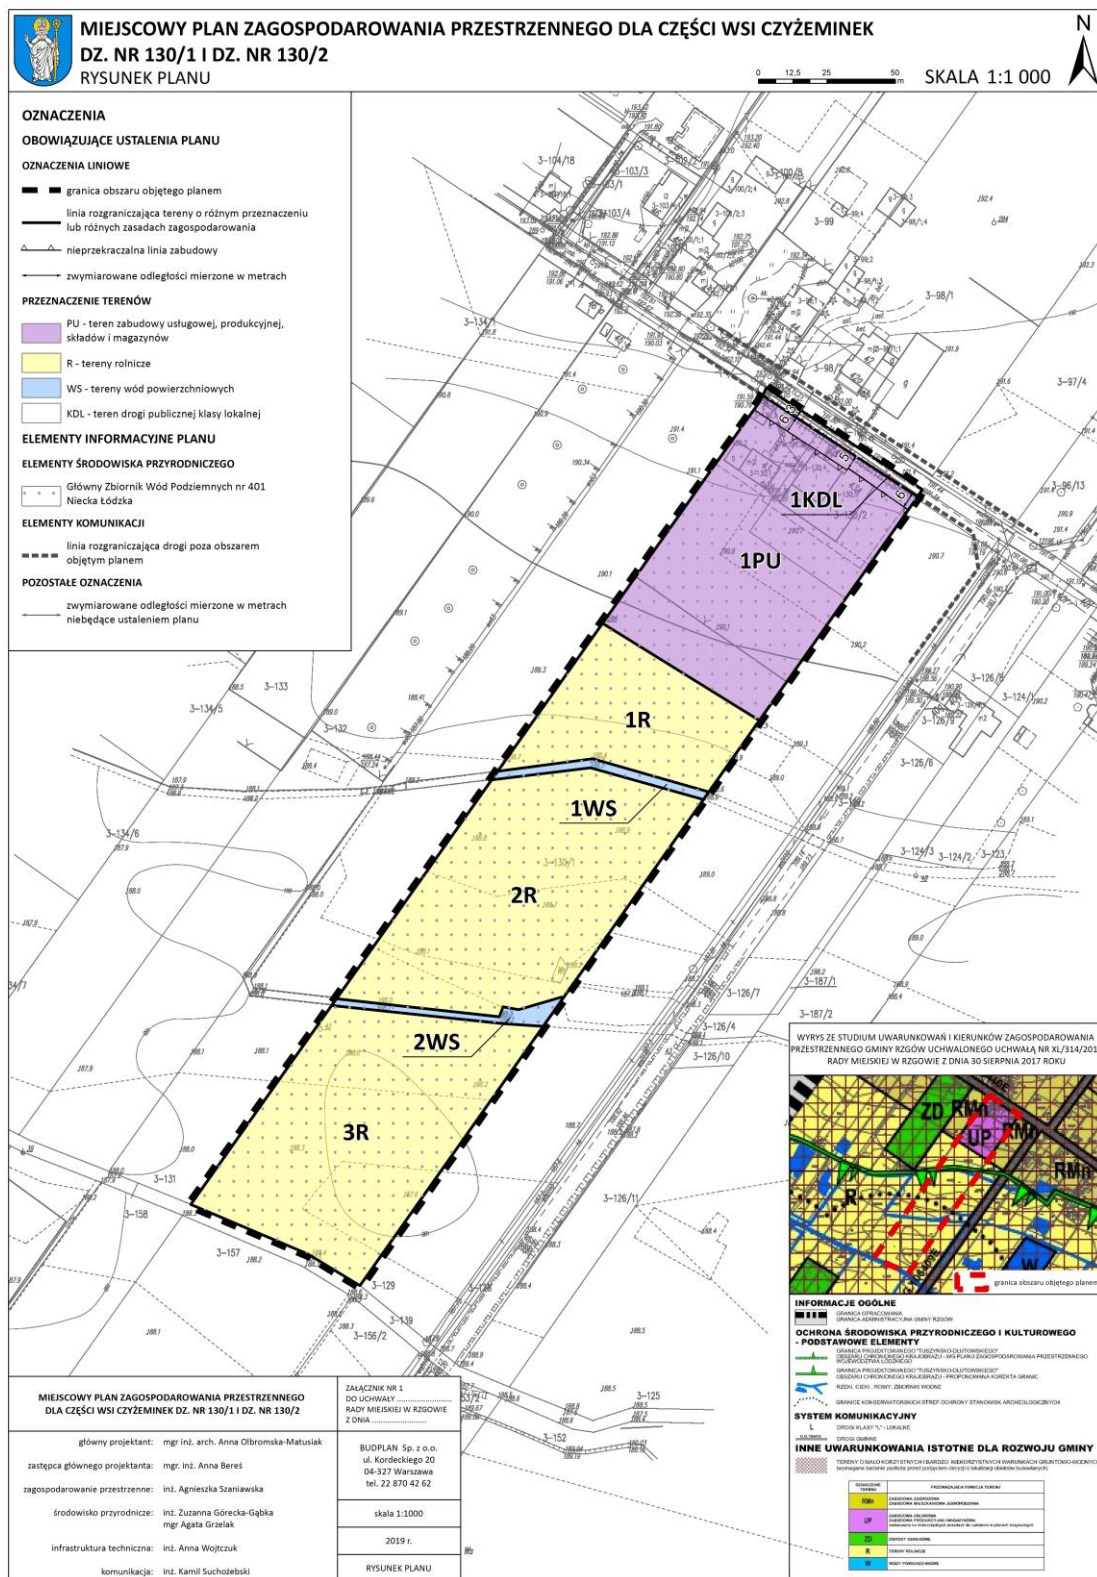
MIEJSCOWY PLAN ZAGOSPODAROWANIA PRZESTRZENNEGO DLA CZĘŚCI WSI CZYŻEMINEK
DZ. NR 130/1 I DZ. NR 130/2
RYSUNEK PLANU

0 12,5 25 50 m
SKALA 1:1 000
N

OZNACZENIA
OBOWIĄZUJĄCE USTALENIA PLANU
OZNACZENIA LINIOWE
granica obszaru objętego planem
linia rozgraniczająca tereny o różnym przeznaczeniu lub różnych zasadach zagospodarowania
nieprzekraczalna linia zabudowy
zwymiarowane odległości mierzone w metrach
PRZEZNACZENIE TERENÓW
PU - teren zabudowy usługowej, produkcyjnej, składów i magazynów
R - tereny rolnicze
WS - tereny wód powierzchniowych
KDL - teren drogi publicznej klasy lokalnej
ELEMENTY INFORMACYJNE PLANU
ELEMENTY ŚRODOWISKA PRZYRODNICZEGO
Główny Zbiornik Wód Podziemnych nr 401 Niecka Łódzka
ELEMENTY KOMUNIKACJI
linia rozgraniczająca drogi poza obszarem objętym planem
POZOSTAŁE OZNACZENIA
zwymiarowane odległości mierzone w metrach niebędące ustaleniem planu

1KDL
1PU
1R
1WS
2R
2WS
3R

3-104/18
3-103/3
3-103/1
3-103/4
3-99
3-98/1
3-98/2
3-97/4
3-96/13
3-134/7
3-133
3-134/5
3-132
3-134/6
3-130/1
3-126/9
3-124/1
3-126/8
3-126/6
3-124/3
3-124/2
3-123
3-187/1
3-126/7
3-187/2
3-126/4
3-126/10
3-131
3-158
3-157
3-129
3-126/11
3-139
3-156/2
3-125
3-152
34/7

WYRYS ZE STUDIUM UWARUNKOWAŃ I KIERUNKÓW ZAGOSPODAROWANIA PRZESTRZENNEGO GMINY RZGÓW UCHWALONEGO UCHWAŁĄ NR XL/314/201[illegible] RADY MIEJSKIEJ W RZGOWIE Z DNIA 30 SIERPNIA 2017 ROKU
ZD RMn
UP
RMn
R
W
granica obszaru objętego planem
INFORMACJE OGÓLNE
GRANICA OPRACOWANIA
GRANICA ADMINISTRACYJNA GMINY RZGÓW
OCHRONA ŚRODOWISKA PRZYRODNICZEGO I KULTUROWEGO - PODSTAWOWE ELEMENTY
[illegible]
SYSTEM KOMUNIKACYJNY
DROGI KLASY "L" - LOKALNE
DROGI GMINNE
INNE UWARUNKOWANIA ISTOTNE DLA ROZWOJU GMINY
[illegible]

MIEJSCOWY PLAN ZAGOSPODAROWANIA PRZESTRZENNEGO DLA CZĘŚCI WSI CZYŻEMINEK DZ. NR 130/1 I DZ. NR 130/2
ZAŁĄCZNIK NR 1 DO UCHWAŁY ..................... RADY MIEJSKIEJ W RZGOWIE Z DNIA .....................
główny projektant: mgr inż. arch. Anna Olbromska-Matusiak
zastępca głównego projektanta: mgr. inż. Anna Bereś
zagospodarowanie przestrzenne: inż. Agnieszka Szaniawska
środowisko przyrodnicze: inż. Zuzanna Górecka-Gąbka mgr Agata Grzelak
infrastruktura techniczna: inż. Anna Wojtczuk
komunikacja: inż. Kamil Suchożebski
BUDPLAN Sp. z o.o. ul. Kordeckiego 20 04-327 Warszawa tel. 22 870 42 62
skala 1:1000
2019 r.
RYSUNEK PLANU